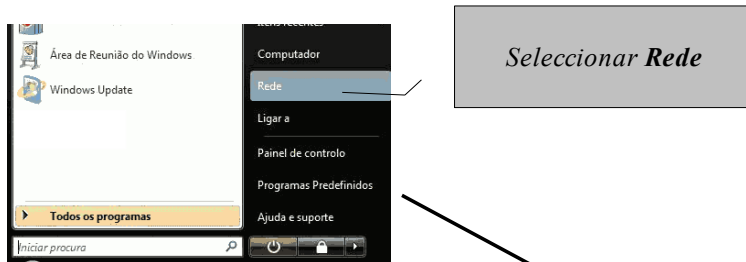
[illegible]

Área de Reunião do Windows

Windows Update

Todos os programas

Iniciar procura

Itens recentes

Computador

Rede

Ligar a

Painel de controlo

Programas Predefinidos

Ajuda e suporte

*Seleccionar* ***Rede***